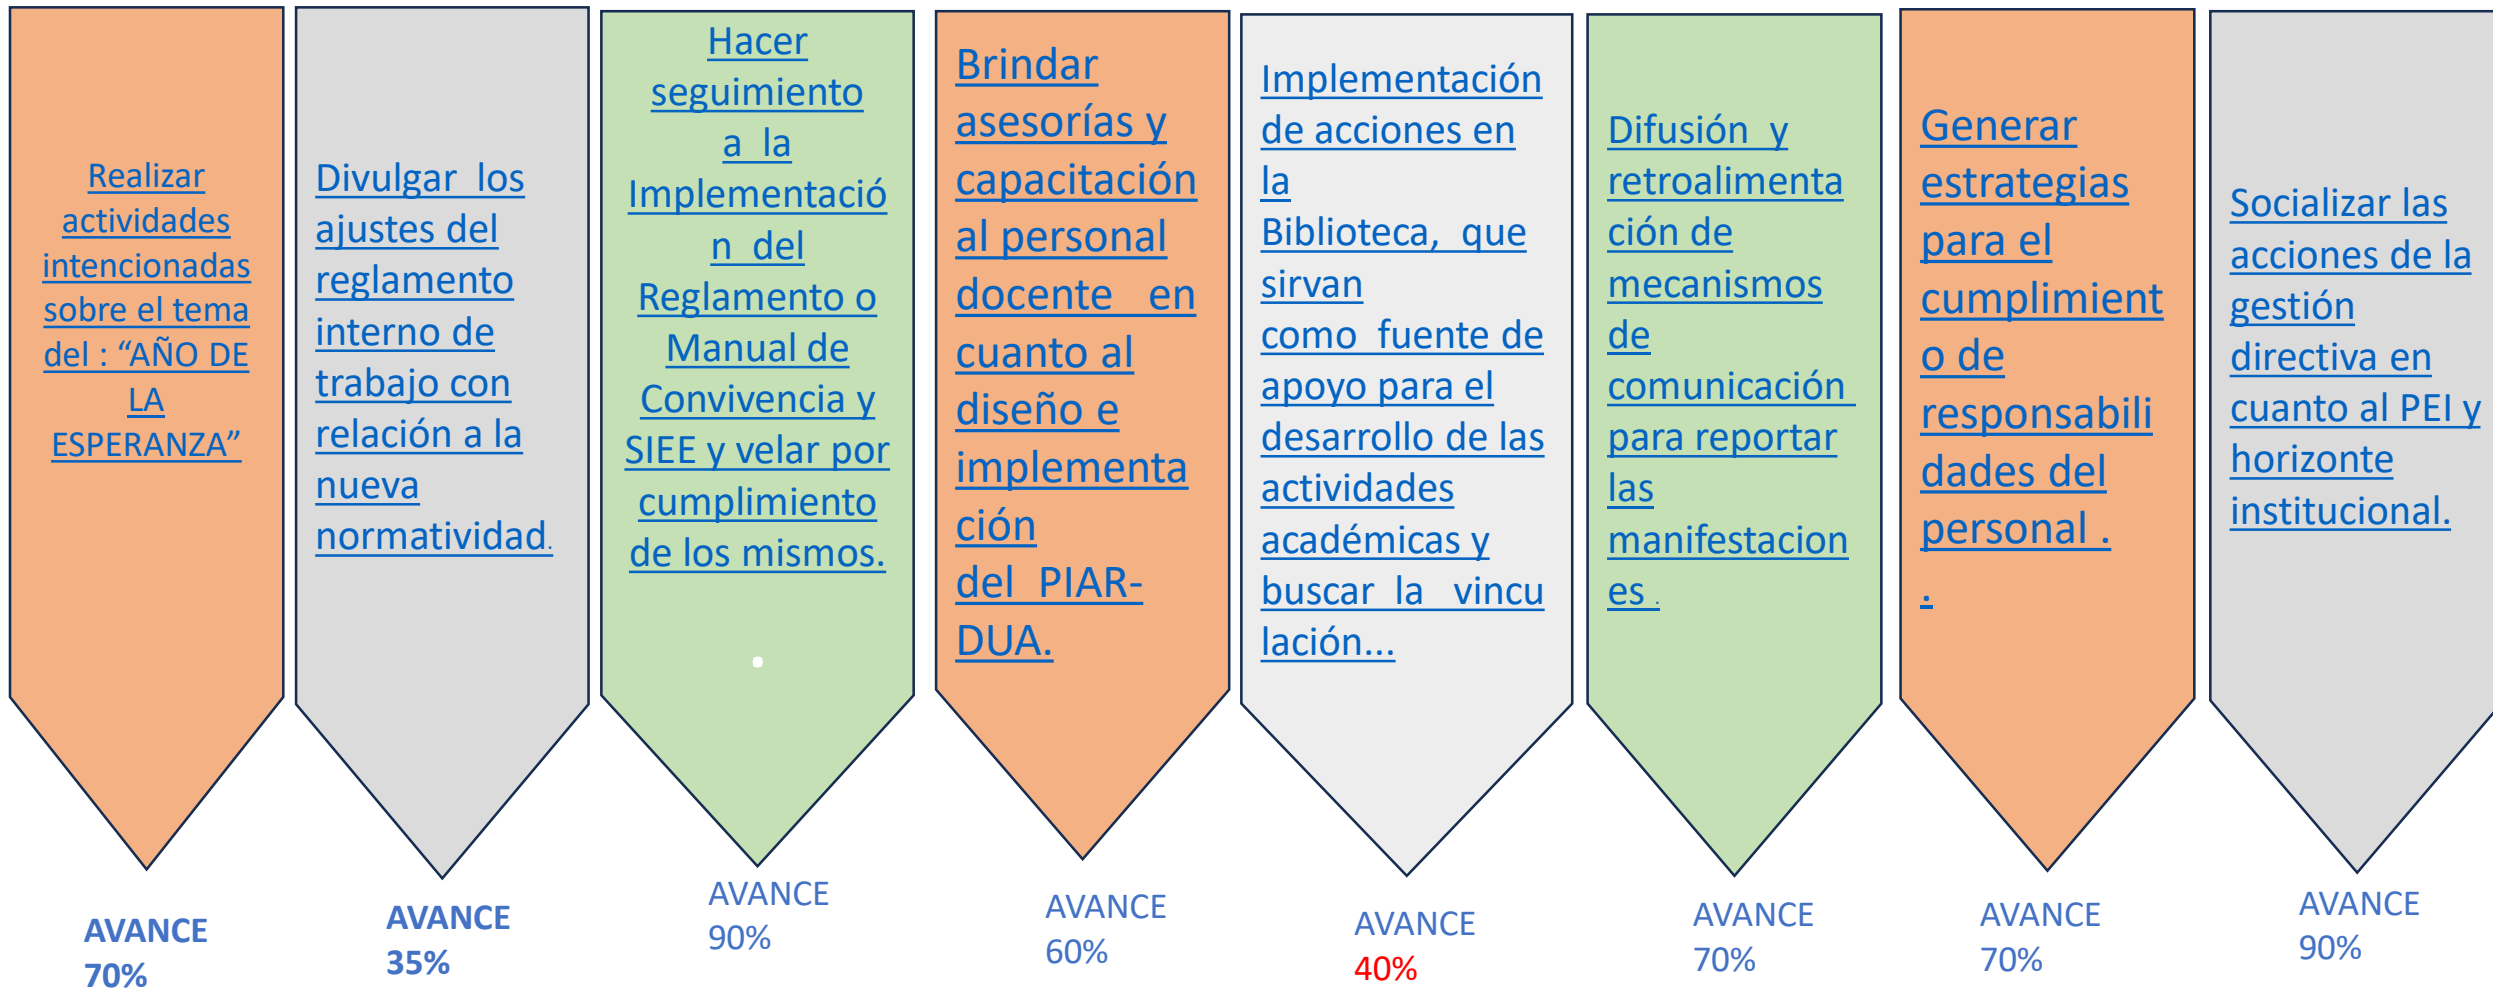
Realizar actividades intencionadas sobre el tema del : “AÑO DE LA ESPERANZA”

AVANCE 70%

Divulgar los ajustes del reglamento interno de trabajo con relación a la nueva normatividad.

AVANCE 35%

Hacer seguimiento a la Implementación del Reglamento o Manual de Convivencia y SIEE y velar por cumplimiento de los mismos.

AVANCE 90%

Brindar asesorías y capacitación al personal docente en cuanto al diseño e implementación del PIAR-DUA.

AVANCE 60%

Implementación de acciones en la Biblioteca, que sirvan como fuente de apoyo para el desarrollo de las actividades académicas y buscar la vinculación...

AVANCE 40%

Difusión y retroalimentación de mecanismos de comunicación para reportar las manifestaciones .

AVANCE 70%

Generar estrategias para el cumplimiento o de responsabilidades del personal .
.

AVANCE 70%

Socializar las acciones de la gestión directiva en cuanto al PEI y horizonte institucional.

AVANCE 90%